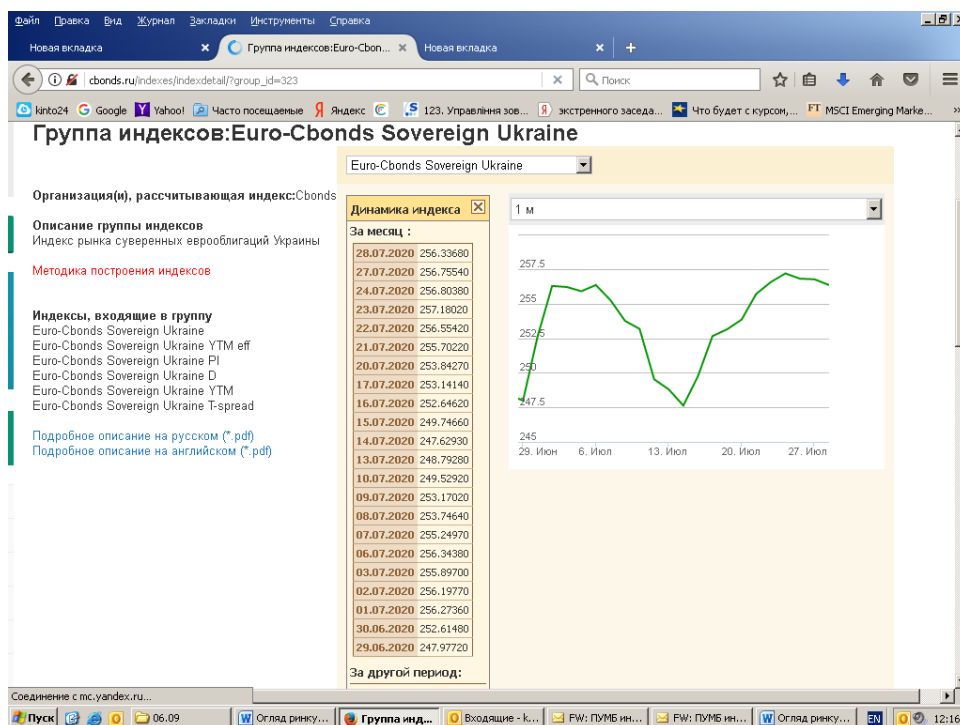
Файл Правка Вид Журнал Закладки Инструменты Справка

Новая вкладка ×
Группа индексов:Euro-Cbon... ×
Новая вкладка ×
+

cbonds.ru/indexes/indexdetail/?group_id=323
Поиск

kinto24 Google Yahoo! Часто посещаемые Яндекс 123. Управління зов... экстренного заседа... Что будет с курсом,... MSCI Emerging Marke...

Группа индексов:Euro-Cbonds Sovereign Ukraine

Euro-Cbonds Sovereign Ukraine

Организация(и), рассчитывающая индекс:Cbonds

Описание группы индексов
Индекс рынка суверенных еврооблигаций Украины

Методика построения индексов

Индексы, входящие в группу
Euro-Cbonds Sovereign Ukraine
Euro-Cbonds Sovereign Ukraine YTM eff
Euro-Cbonds Sovereign Ukraine PI
Euro-Cbonds Sovereign Ukraine D
Euro-Cbonds Sovereign Ukraine YTM
Euro-Cbonds Sovereign Ukraine T-spread

Подробное описание на русском (*.pdf)
Подробное описание на английском (*.pdf)

Динамика индекса ×

За месяц :

| | |
|---|---|
| 28.07.2020 | 256.33680 |
| 27.07.2020 | 256.75540 |
| 24.07.2020 | 256.80380 |
| 23.07.2020 | 257.18020 |
| 22.07.2020 | 256.55420 |
| 21.07.2020 | 255.70220 |
| 20.07.2020 | 253.84270 |
| 17.07.2020 | 253.14140 |
| 16.07.2020 | 252.64620 |
| 15.07.2020 | 249.74660 |
| 14.07.2020 | 247.62930 |
| 13.07.2020 | 248.79280 |
| 10.07.2020 | 249.52920 |
| 09.07.2020 | 253.17020 |
| 08.07.2020 | 253.74640 |
| 07.07.2020 | 255.24970 |
| 06.07.2020 | 256.34380 |
| 03.07.2020 | 255.89700 |
| 02.07.2020 | 256.19770 |
| 01.07.2020 | 256.27360 |
| 30.06.2020 | 252.61480 |
| 29.06.2020 | 247.97720 |

За другой период:

1 м

257.5
255
252.5
250
247.5
245
29. Июн 6. Июл 13. Июл 20. Июл 27. Июл

Соединение с mc.yandex.ru...

Пуск 06.09 Огляд ринку... Группа инд... Входящие - k... FW: ПУМБ ин... FW: ПУМБ ин... Огляд ринку... EN 12:16